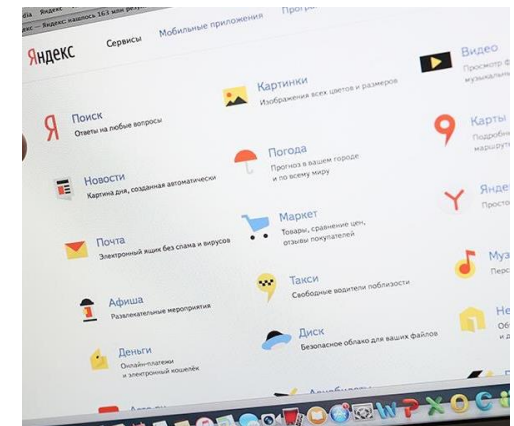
dia Яндекс Яндекс: нашлось 163 млн результатов

Яндекс Сервисы Мобильные приложения Прогр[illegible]

Поиск
Ответы на любые вопросы

Новости
Картина дня, созданная автоматически

Почта
Электронный ящик без спама и вирусов

Афиша
Развлекательные мероприятия

Деньги
Онлайн-платежи и электронный кошелёк

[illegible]

Картинки
Изображения всех цветов и размеров

Погода
Прогноз в вашем городе и по всему миру

Маркет
Товары, сравнение цен, отзывы покупателей

Такси
Свободные водители поблизости

Диск
Безопасное облако для ваших файлов

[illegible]

Видео
Просмотр фи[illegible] музыкальн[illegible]

Карты
Подробны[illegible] маршрут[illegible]

Янде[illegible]
Прост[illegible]

Муз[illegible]
Перс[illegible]

Не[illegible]
Об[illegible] и д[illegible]